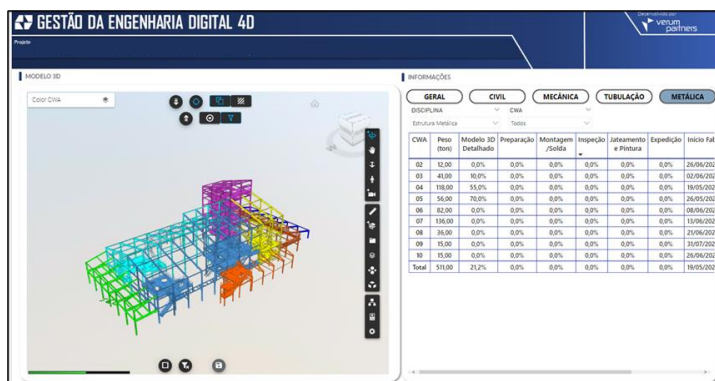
GESTÃO DA ENGENHARIA DIGITAL 4D

Projeto

Desenvolvido por
verum partners

MODELO 3D

Color CWA

INFORMAÇÕES

GERAL
CIVIL
MECÂNICA
TUBULAÇÃO
METÁLICA

DISCIPLINA
Estrutura Metálica
CWA
Todos

| CWA | Peso (ton) | Modelo 3D Detalhado | Preparação | Montagem /Solda | Inspeção | Jateamento e Pintura | Expedição | Início Fab |
|---|---|---|---|---|---|---|---|---|
| 02 | 12,00 | 0,0% | 0,0% | 0,0% | 0,0% | 0,0% | 0,0% | 26/06/202 |
| 03 | 41,00 | 10,0% | 0,0% | 0,0% | 0,0% | 0,0% | 0,0% | 02/06/202 |
| 04 | 118,00 | 55,0% | 0,0% | 0,0% | 0,0% | 0,0% | 0,0% | 19/05/202 |
| 05 | 56,00 | 70,0% | 0,0% | 0,0% | 0,0% | 0,0% | 0,0% | 26/05/202 |
| 06 | 82,00 | 0,0% | 0,0% | 0,0% | 0,0% | 0,0% | 0,0% | 08/06/202 |
| 07 | 136,00 | 0,0% | 0,0% | 0,0% | 0,0% | 0,0% | 0,0% | 13/06/202 |
| 08 | 36,00 | 0,0% | 0,0% | 0,0% | 0,0% | 0,0% | 0,0% | 21/06/202 |
| 09 | 15,00 | 0,0% | 0,0% | 0,0% | 0,0% | 0,0% | 0,0% | 31/07/202 |
| 10 | 15,00 | 0,0% | 0,0% | 0,0% | 0,0% | 0,0% | 0,0% | 26/06/202 |
| Total | 511,00 | 21,2% | 0,0% | 0,0% | 0,0% | 0,0% | 0,0% | 19/05/202 |